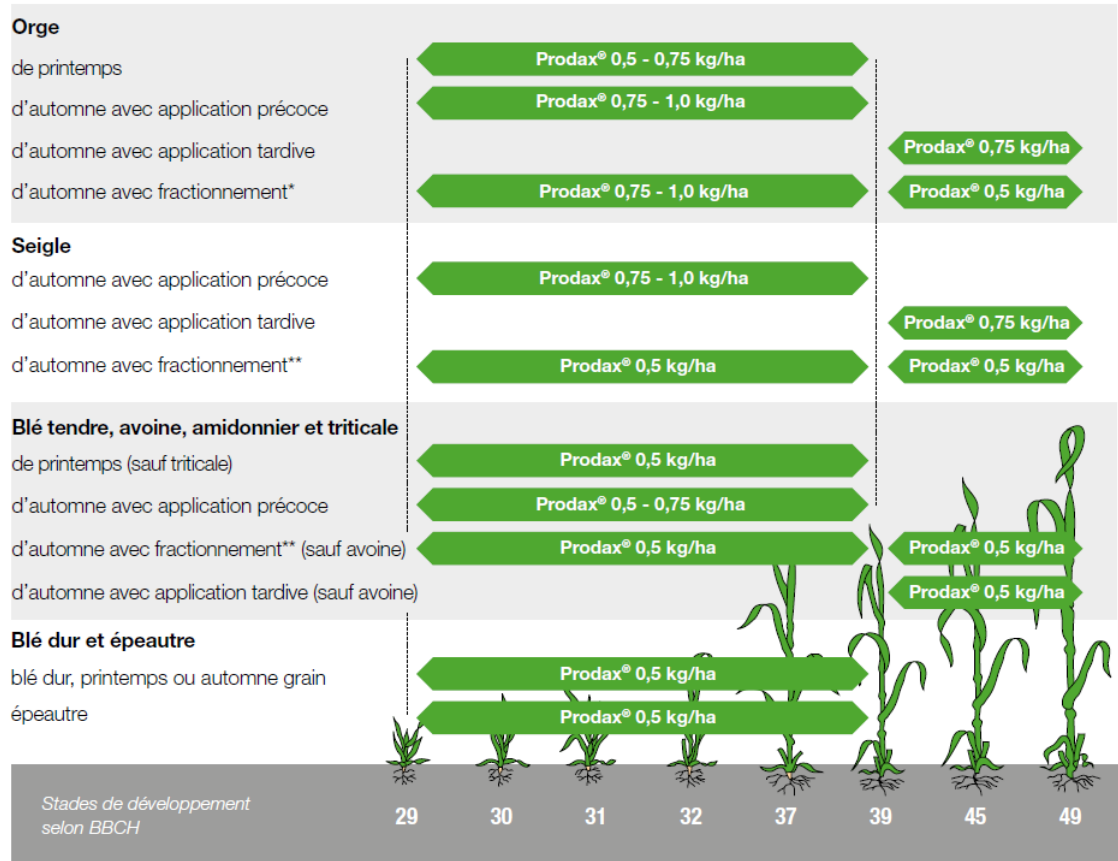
Orge

de printemps — Prodax® 0,5 - 0,75 kg/ha

d'automne avec application précoce — Prodax® 0,75 - 1,0 kg/ha

d'automne avec application tardive — Prodax® 0,75 kg/ha

d'automne avec fractionnement* — Prodax® 0,75 - 1,0 kg/ha — Prodax® 0,5 kg/ha

Seigle

d'automne avec application précoce — Prodax® 0,75 - 1,0 kg/ha

d'automne avec application tardive — Prodax® 0,75 kg/ha

d'automne avec fractionnement** — Prodax® 0,5 kg/ha — Prodax® 0,5 kg/ha

Blé tendre, avoine, amidonnier et triticale

de printemps (sauf triticale) — Prodax® 0,5 kg/ha

d'automne avec application précoce — Prodax® 0,5 - 0,75 kg/ha

d'automne avec fractionnement** (sauf avoine) — Prodax® 0,5 kg/ha — Prodax® 0,5 kg/ha

d'automne avec application tardive (sauf avoine) — Prodax® 0,5 kg/ha

Blé dur et épeautre

blé dur, printemps ou automne grain — Prodax® 0,5 kg/ha

épeautre — Prodax® 0,5 kg/ha

Stades de développement selon BBCH

29 30 31 32 37 39 45 49